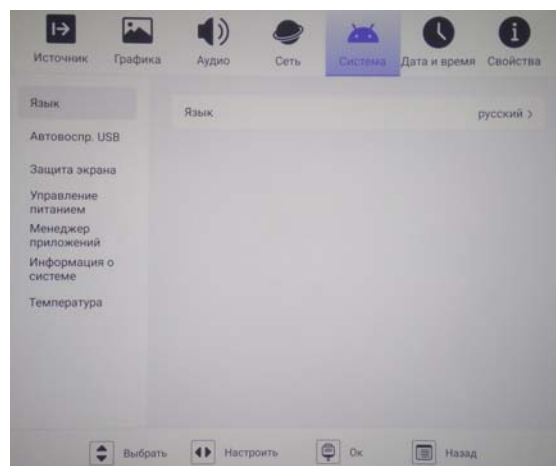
Источник Графика Аудио Сеть Система Дата и время Свойства

Язык
Автовоспр. USB
Защита экрана
Управление питанием
Менеджер приложений
Информация о системе
Температура

Язык русский >

Выбрать Настроить Ок Назад